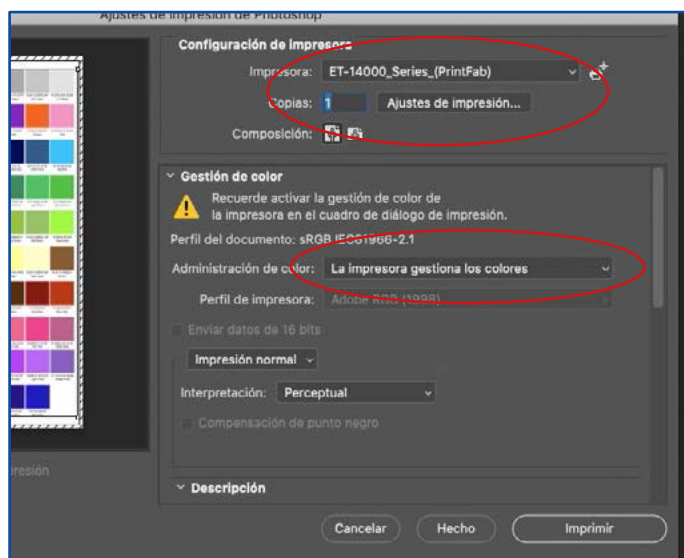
Ajustes de impresión de Photoshop

Configuración de impresora

Impresora: ET-14000_Series_(PrintFab)

Copias: 1 Ajustes de impresión...

Composición:

Gestión de color

Recuerde activar la gestión de color de la impresora en el cuadro de diálogo de impresión.

Perfil del documento: sRGB IEC61966-2.1

Administración de color: La impresora gestiona los colores

Perfil de impresora: Adobe RGB (1998)

Enviar datos de 16 bits

Impresión normal

Interpretación: Perceptual

Compensación de punto negro

Descripción

iresión

Cancelar Hecho Imprimir